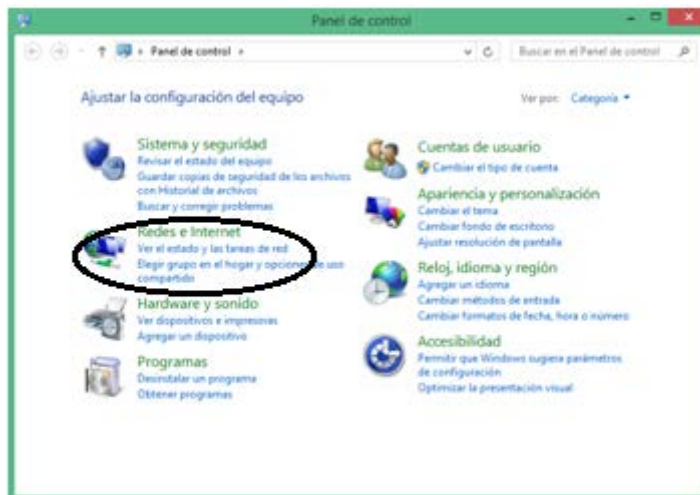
Panel de control

Panel de control

Buscar en el Panel de control

Ajustar la configuración del equipo

Ver por: Categoría

Sistema y seguridad
Revisar el estado del equipo
Guardar copias de seguridad de los archivos con Historial de archivos
Buscar y corregir problemas

Redes e Internet
Ver el estado y las tareas de red
Elegir grupo en el hogar y opciones de uso compartido

Hardware y sonido
Ver dispositivos e impresoras
Agregar un dispositivo

Programas
Desinstalar un programa
Obtener programas

Cuentas de usuario
Cambiar el tipo de cuenta

Apariencia y personalización
Cambiar el tema
Cambiar fondo de escritorio
Ajustar resolución de pantalla

Reloj, idioma y región
Agregar un idioma
Cambiar métodos de entrada
Cambiar formatos de fecha, hora o número

Accesibilidad
Permitir que Windows sugiera parámetros de configuración
Optimizar la presentación visual